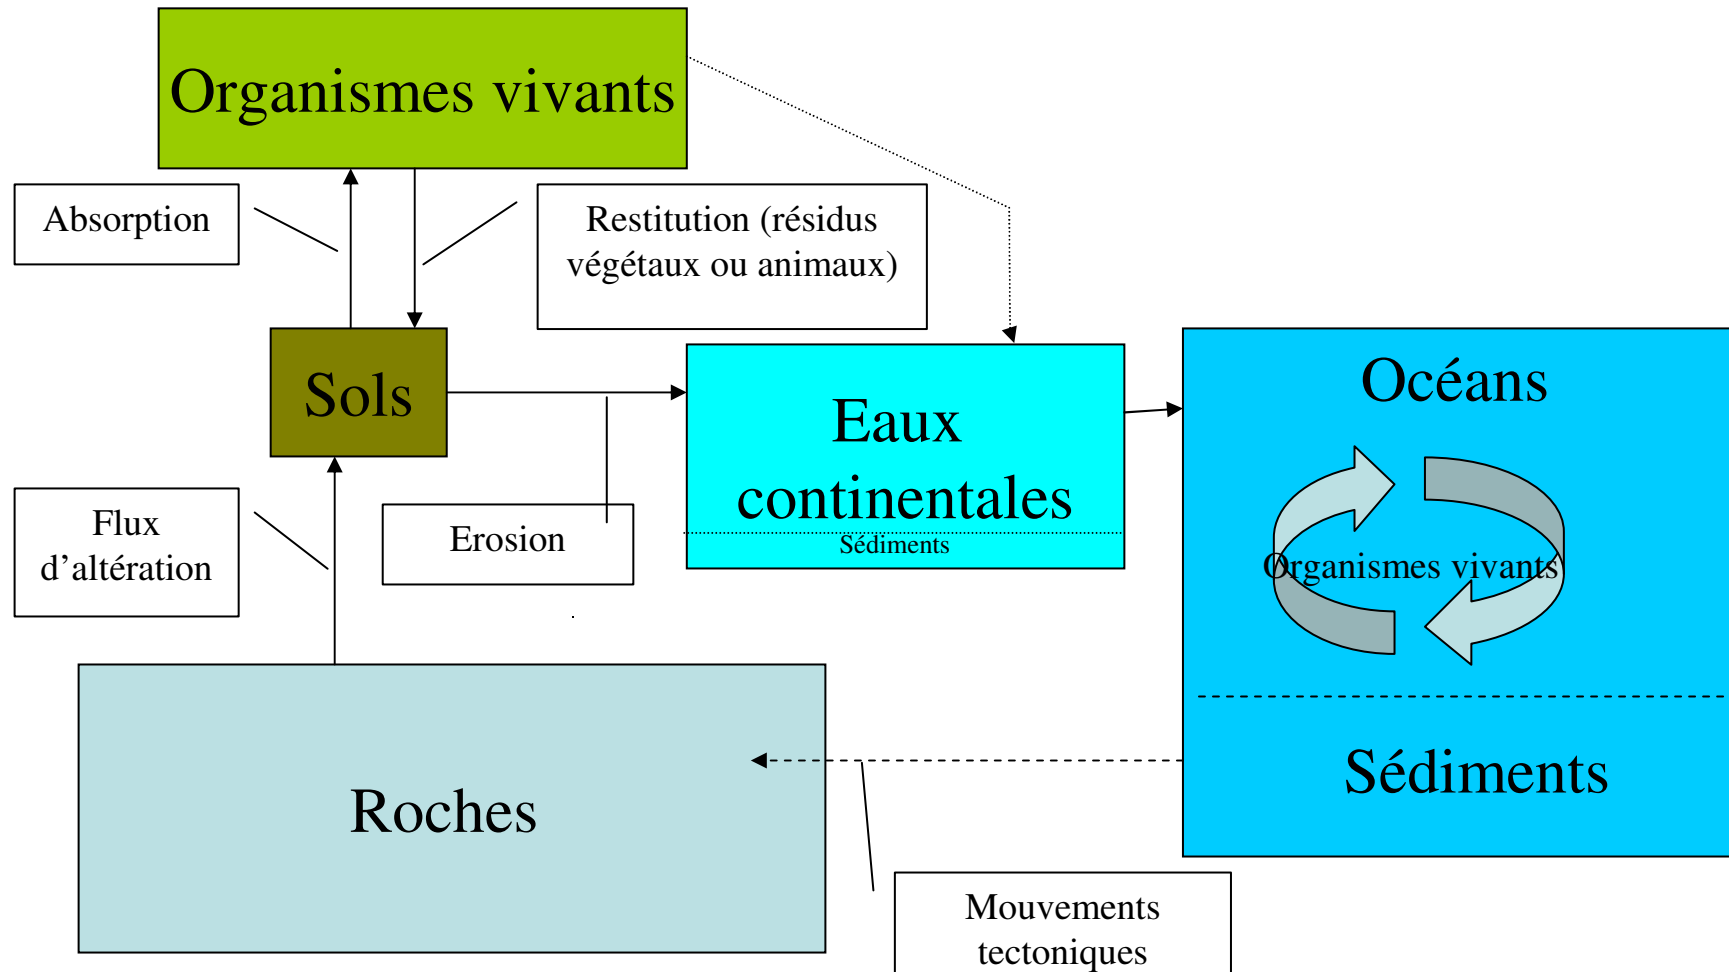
Organismes vivants

Absorption

Restitution (résidus végétaux ou animaux)

Sols

Eaux continentales

Sédiments

Océans

Organismes vivants

Flux d'altération

Erosion

Roches

Sédiments

Mouvements tectoniques